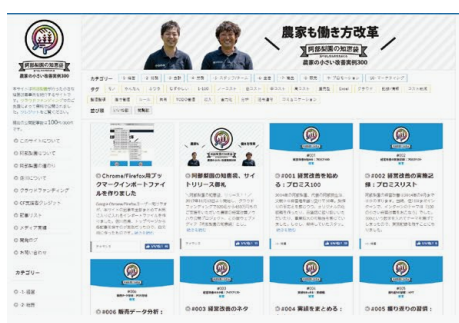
農家も働き方改革
阿部梨園の知恵袋
農家の小さい改善実例300

阿部梨園の知恵袋
農家の小さい改善実例300

カテゴリー
タグ
並び順

◎ Chrome/Firefox用ブックマークインポートファイルを作りました

◎ 阿部梨園の知恵袋、サイトリリース事典

◎ #001 経営改善を始める：プロミス100

◎ #002 経営改善の実務企画：プロミスリスト

◎ #006 販売データ分析：

◎ #003 経営改善のネタ

◎ #004 実績をまとめる：

◎ #005 振り返りの習慣：

カテゴリー